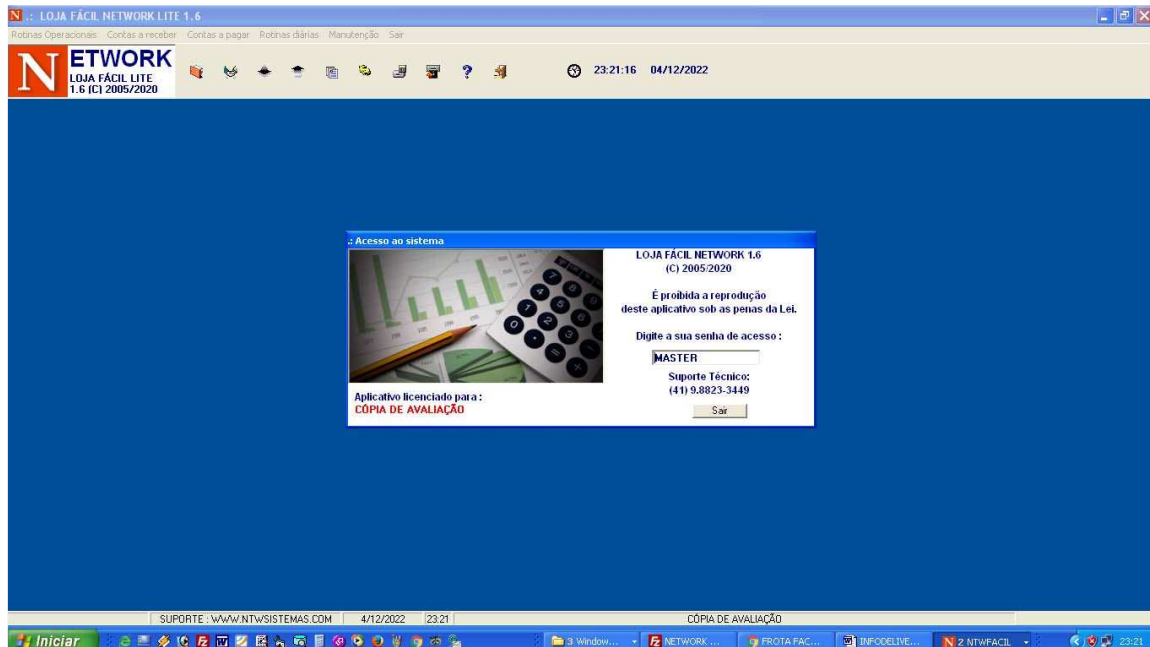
N .: LOJA FÁCIL NETWORK LITE 1.6

Rotinas Operacionais Contas a receber Contas a pagar Rotinas diárias Manutenção Sair

N ETWORK
LOJA FÁCIL LITE
1.6 (C) 2005/2020

23:21:16 04/12/2022

: Acesso ao sistema

LOJA FÁCIL NETWORK 1.6
(C) 2005/2020

É proibida a reprodução deste aplicativo sob as penas da Lei.

Digite a sua senha de acesso :

MASTER

Suporte Técnico:
(41) 9.8823-3449

Sair

Aplicativo licenciado para :
CÓPIA DE AVALIAÇÃO

SUPORTE : WWW.NTWSISTEMAS.COM | 4/12/2022 | 23:21 | CÓPIA DE AVALIAÇÃO

Iniciar | 3 Window... | NETWORK ... | FROTA FAC... | INFODELIVE... | 2 NTWFACIL | 23:21